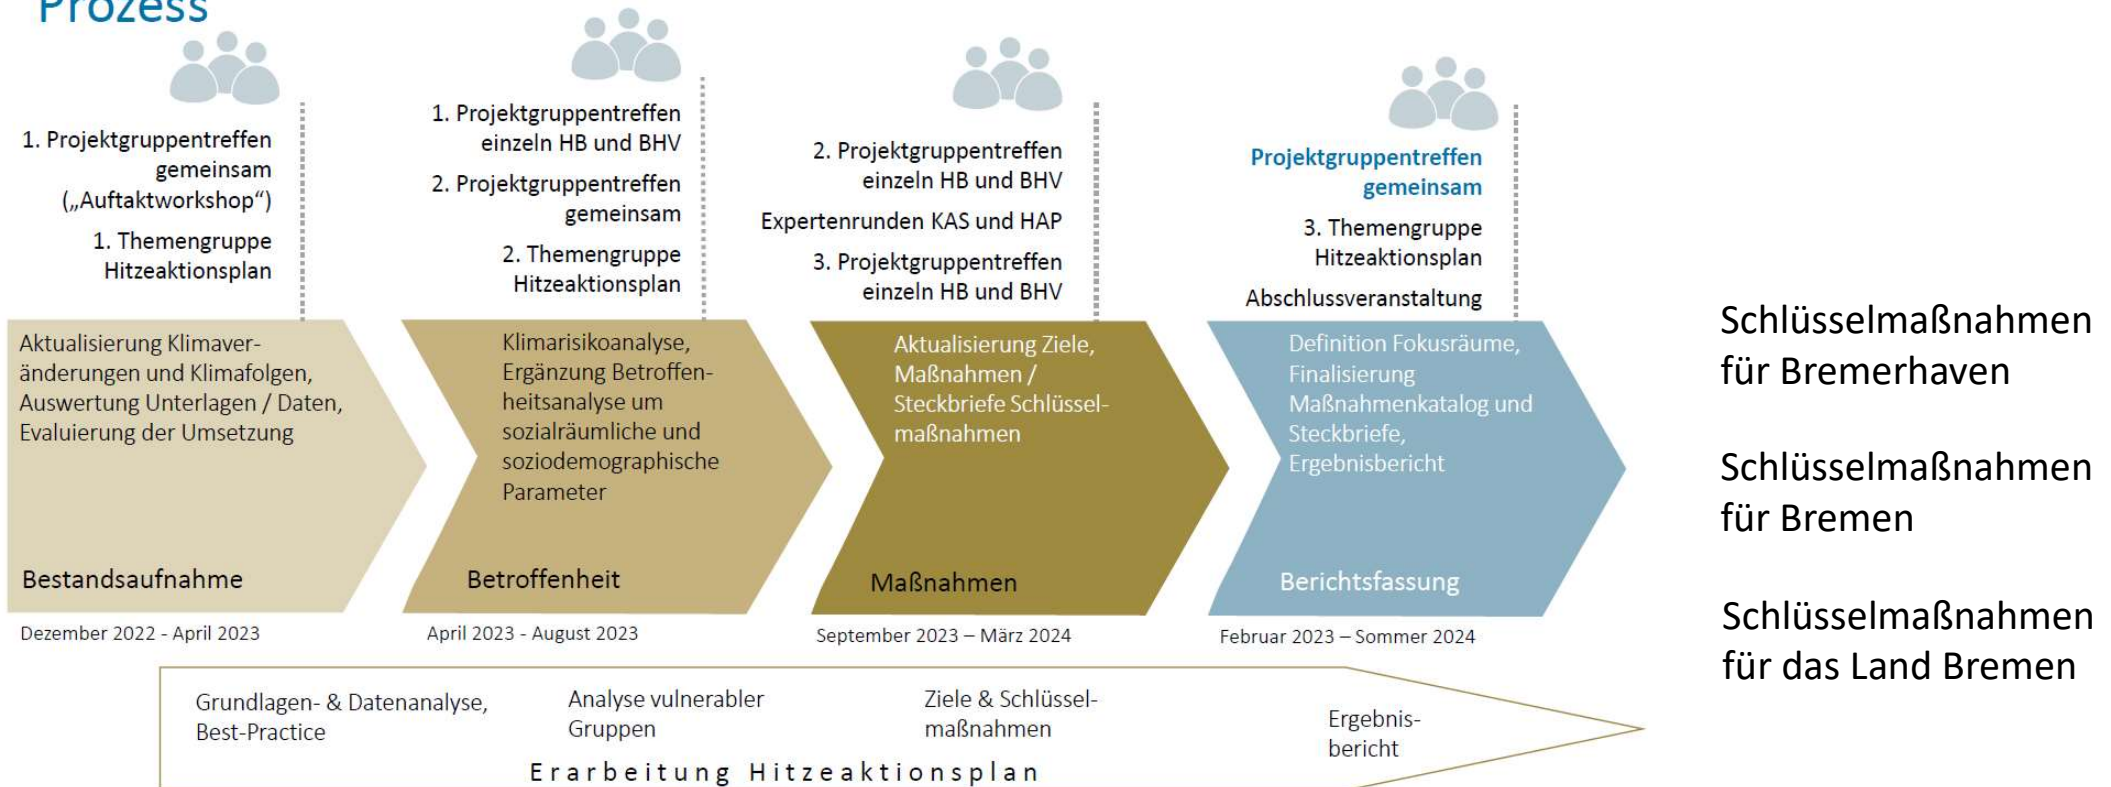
Prozess

1. Projektgruppentreffen gemeinsam („Auftaktworkshop“)

1. Themengruppe Hitzeaktionsplan

1. Projektgruppentreffen einzeln HB und BHV

2. Projektgruppentreffen gemeinsam

2. Themengruppe Hitzeaktionsplan

2. Projektgruppentreffen einzeln HB und BHV

Expertenrunden KAS und HAP

3. Projektgruppentreffen einzeln HB und BHV

Projektgruppentreffen gemeinsam

3. Themengruppe Hitzeaktionsplan

Abschlussveranstaltung

Aktualisierung Klimaveränderungen und Klimafolgen, Auswertung Unterlagen / Daten, Evaluierung der Umsetzung

Bestandsaufnahme

Dezember 2022 - April 2023

Klimarisikoanalyse, Ergänzung Betroffenheitsanalyse um sozialräumliche und soziodemographische Parameter

Betroffenheit

April 2023 - August 2023

Aktualisierung Ziele, Maßnahmen / Steckbriefe Schlüsselmaßnahmen

Maßnahmen

September 2023 – März 2024

Definition Fokusräume, Finalisierung Maßnahmenkatalog und Steckbriefe, Ergebnisbericht

Berichtsfassung

Februar 2023 – Sommer 2024

Schlüsselmaßnahmen für Bremerhaven

Schlüsselmaßnahmen für Bremen

Schlüsselmaßnahmen für das Land Bremen

Grundlagen- & Datenanalyse, Best-Practice

Analyse vulnerabler Gruppen

Ziele & Schlüsselmaßnahmen

Ergebnisbericht

Erarbeitung Hitzeaktionsplan